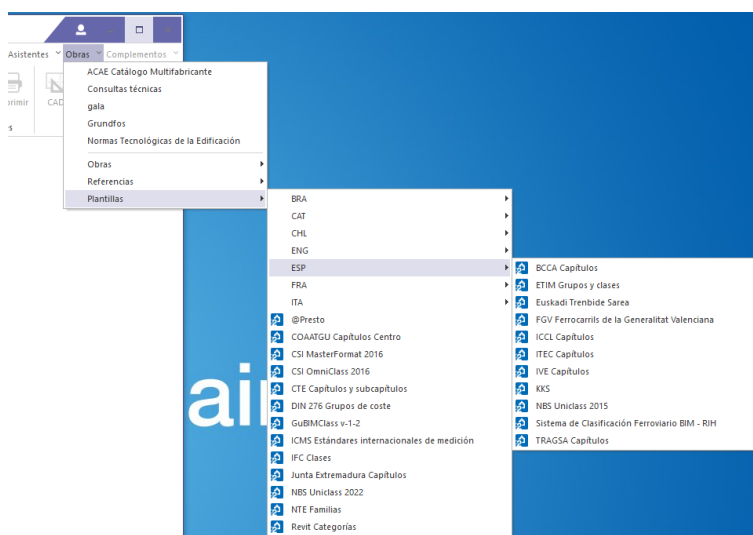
Asistentes Obras Complementos

rimir CAD

s

ACAE Catálogo Multifabricante
Consultas técnicas
gala
Grundfos
Normas Tecnológicas de la Edificación

Obras
Referencias
Plantillas

BRA
CAT
CHL
ENG
ESP
FRA
ITA
@Presto
COAATGU Capítulos Centro
CSI MasterFormat 2016
CSI OmniClass 2016
CTE Capítulos y subcapítulos
DIN 276 Grupos de coste
GuBIMClass v-1-2
ICMS Estándares internacionales de medición
IFC Clases
Junta Extremadura Capítulos
NBS Uniclass 2022
NTE Familias
Revit Categorías

BCCA Capítulos
ETIM Grupos y clases
Euskadi Trenbide Sarea
FGV Ferrocarrils de la Generalitat Valenciana
ICCL Capítulos
ITEC Capítulos
IVE Capítulos
KKS
NBS Uniclass 2015
Sistema de Clasificación Ferroviario BIM - RIH
TRAGSA Capítulos

ai